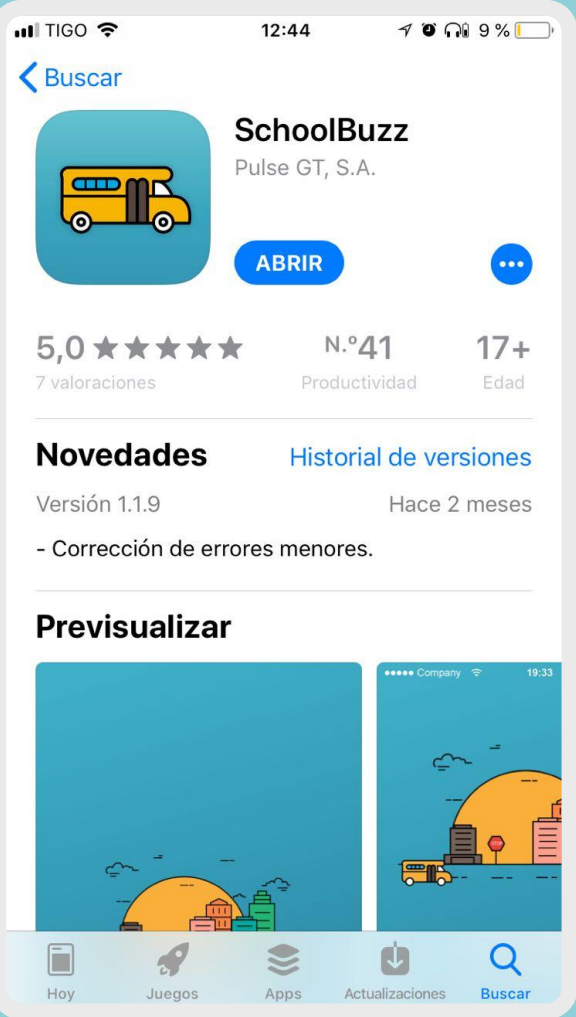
TIGO 12:44 9 %

Buscar

SchoolBuzz
Pulse GT, S.A.

ABRIR

5,0 ★★★★★
7 valoraciones

N.º41
Productividad

17+
Edad

Novedades
Historial de versiones

Versión 1.1.9
Hace 2 meses

- Corrección de errores menores.

Previsualizar

Company 19:33

STOP

Hoy Juegos Apps Actualizaciones Buscar